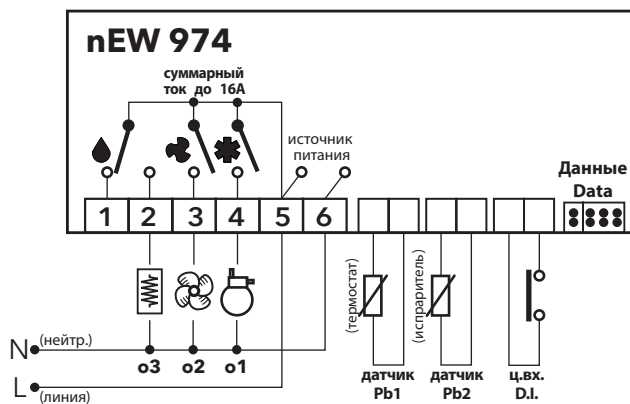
nEW 974

суммарный ток до 16A

источник питания

Данные Data

| 1 | 2 | 3 | 4 | 5 | 6 |
|---|---|---|---|---|---|

(термостат)

(испаритель)

N (нейтр.)

L (линия)

o3 o2 o1

датчик Pb1

датчик Pb2

ц.вх. D.I.